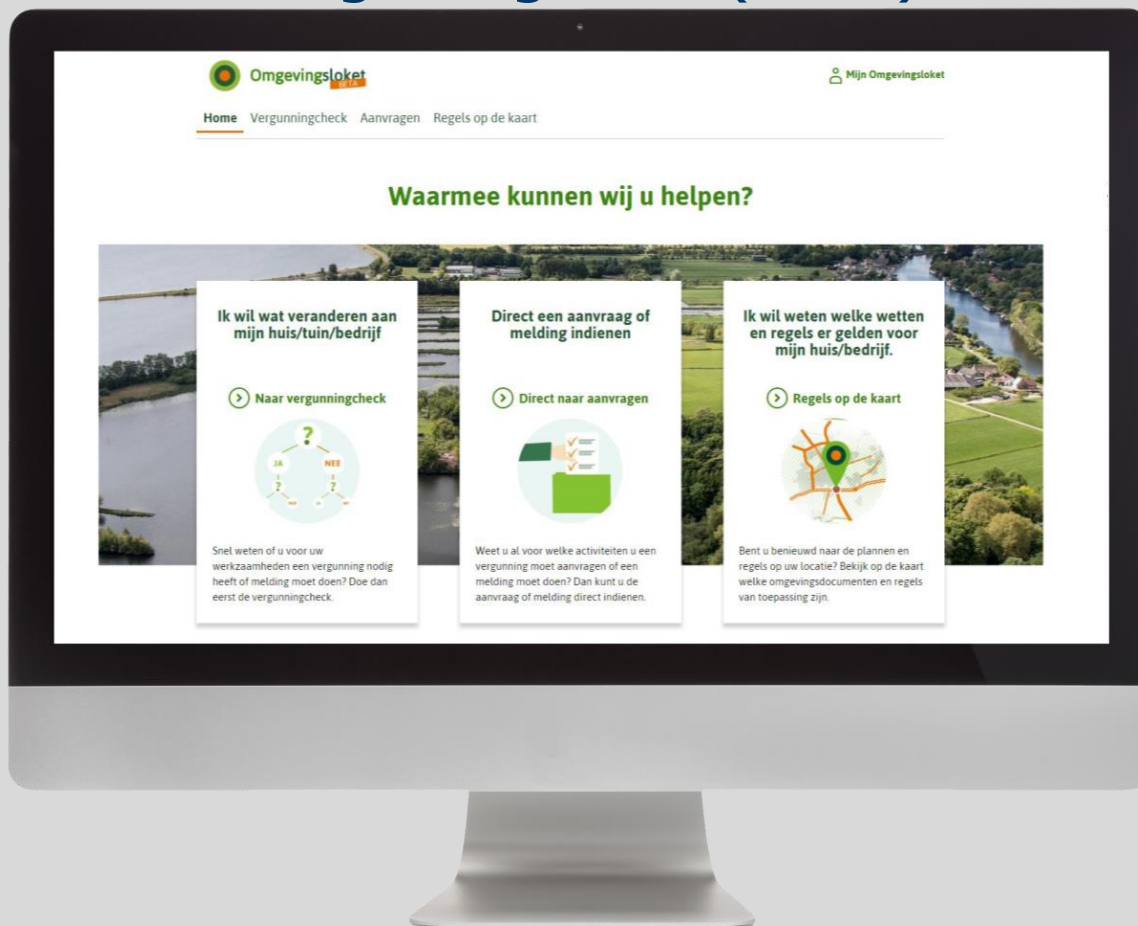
Omgevingsloket BETA

Mijn Omgevingsloket

Home Vergunningcheck Aanvragen Regels op de kaart

Waarmee kunnen wij u helpen?

Ik wil wat veranderen aan mijn huis/tuin/bedrijf

Naar vergunningcheck

?

JA

NEE

?

?

Snel weten of u voor uw werkzaamheden een vergunning nodig heeft of melding moet doen? Doe dan eerst de vergunningcheck.

Direct een aanvraag of melding indienen

Direct naar aanvragen

Weet u al voor welke activiteiten u een vergunning moet aanvragen of een melding moet doen? Dan kunt u de aanvraag of melding direct indienen.

Ik wil weten welke wetten en regels er gelden voor mijn huis/bedrijf.

Regels op de kaart

Bent u benieuwd naar de plannen en regels op uw locatie? Bekijk op de kaart welke omgevingsdocumenten en regels van toepassing zijn.